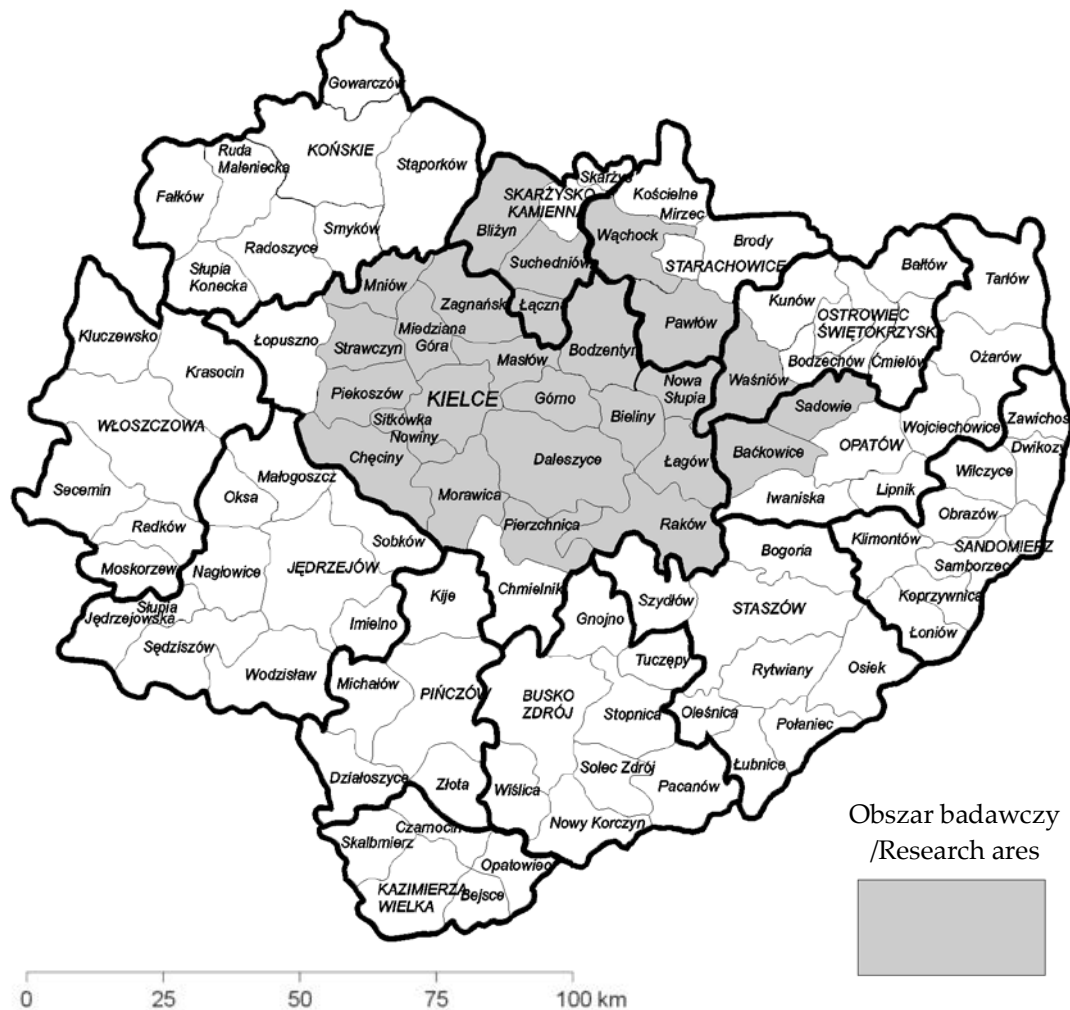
Gowarczów
Ruda Maleniecka
KOŃSKIE
Stąporków
Fałków
Smyków
Radoszyce
Słupia Konecka
SKARŻYSKO KAMIENNA
Skarżysko
Kościelne
Mirzec
Bliżyn
Wąchock
Brody
Suchedniów
STARACHOWICE
Bałtów
Tarłów
Mniów
Zagnańsk
Łączna
Kunów
OSTROWIEC ŚWIĘTOKRZYSKI
Pawłów
Kluczewsko
Łopuszno
Miedziana Góra
Strawczyn
Masłów
Bodzentyn
Bodzechów
Ćmielów
Ożarów
Krasocin
Piekoszów
KIELCE
Górno
Nowa Słupia
Waśniów
Sadowie
Zawichost
WŁOSZCZOWA
Sitkówka Nowiny
Bieliny
Wojciechowice
Dwikozy
Chęciny
Daleszyce
Łagów
Bałtkowice
OPATÓW
Wilczyce
Małogoszcz
Secemin
Oksa
Morawica
Iwaniska
Lipnik
Obrazów
Redków
Pierzchnica
Raków
Klimontów
SANDOMIERZ
Sobków
Bogoria
Samborzec
Moskorzew
Nagłowice
JĘDRZEJÓW
Chmielnik
Kije
Szydłów
STASZÓW
Koprzywnica
Słupia Jędrzejowska
Imielno
Gnojno
Łoniów
Sędziszów
Tuczępy
Wodzisław
Michałów
PIŃCZÓW
BUSKO ZDRÓJ
Stopnica
Rytwiany
Osiek
Oleśnica
Połaniec
Działoszyce
Złota
Wiślica
Solec Zdrój
Pacanów
Łubnice
Nowy Korczyn
Czarnocin
Skalbmierz
Opatowiec
KAZIMIERZA WIELKA
Bejsce
Obszar badawczy /Research ares
0 25 50 75 100 km